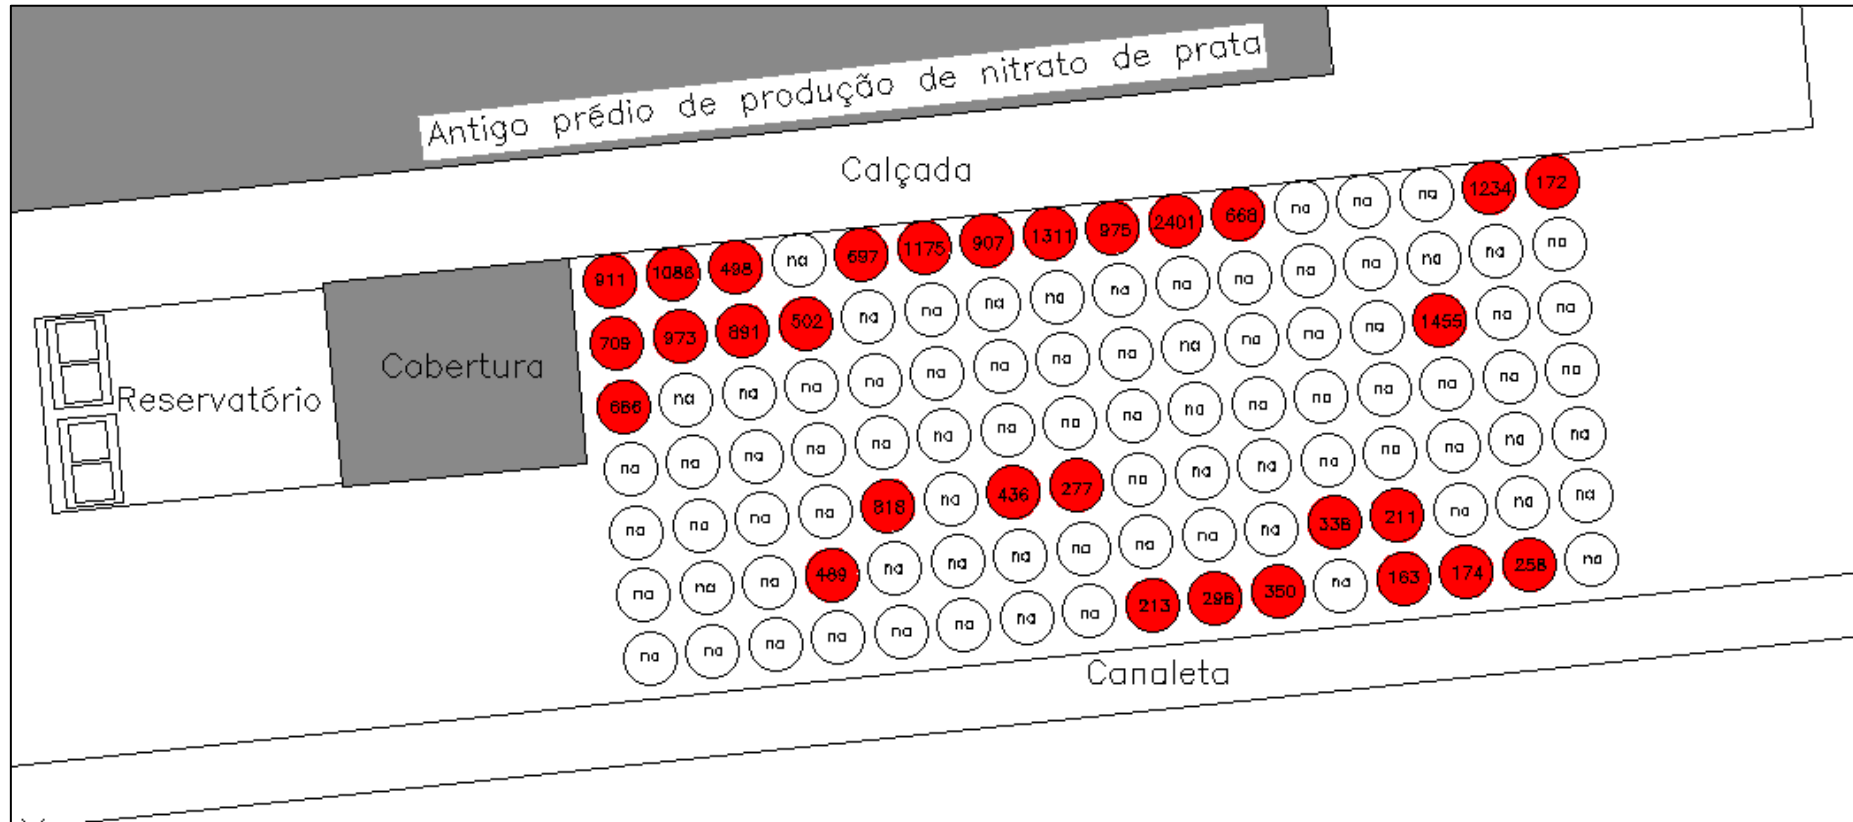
Antigo prédio de produção de nitrato de prata

Calçada

Reservatório

Cobertura

1234 172
911 1086 498 na 697 1175 907 1311 975 2401 668 na na na
na na na na na na na na na
709 973 891 502 na na na na na na na na na 1455 na na
686 na na na na na na na na na na na na na na na
na na na na na na na na na na na na na na na na
na na na na 818 na 436 277 na na na na na na na
na na na na na na na na na na na 338 211 na na na
na na na 489 na na na na na na na na 163 174 258 na
na na na na na na na na 213 296 350

Canaleta